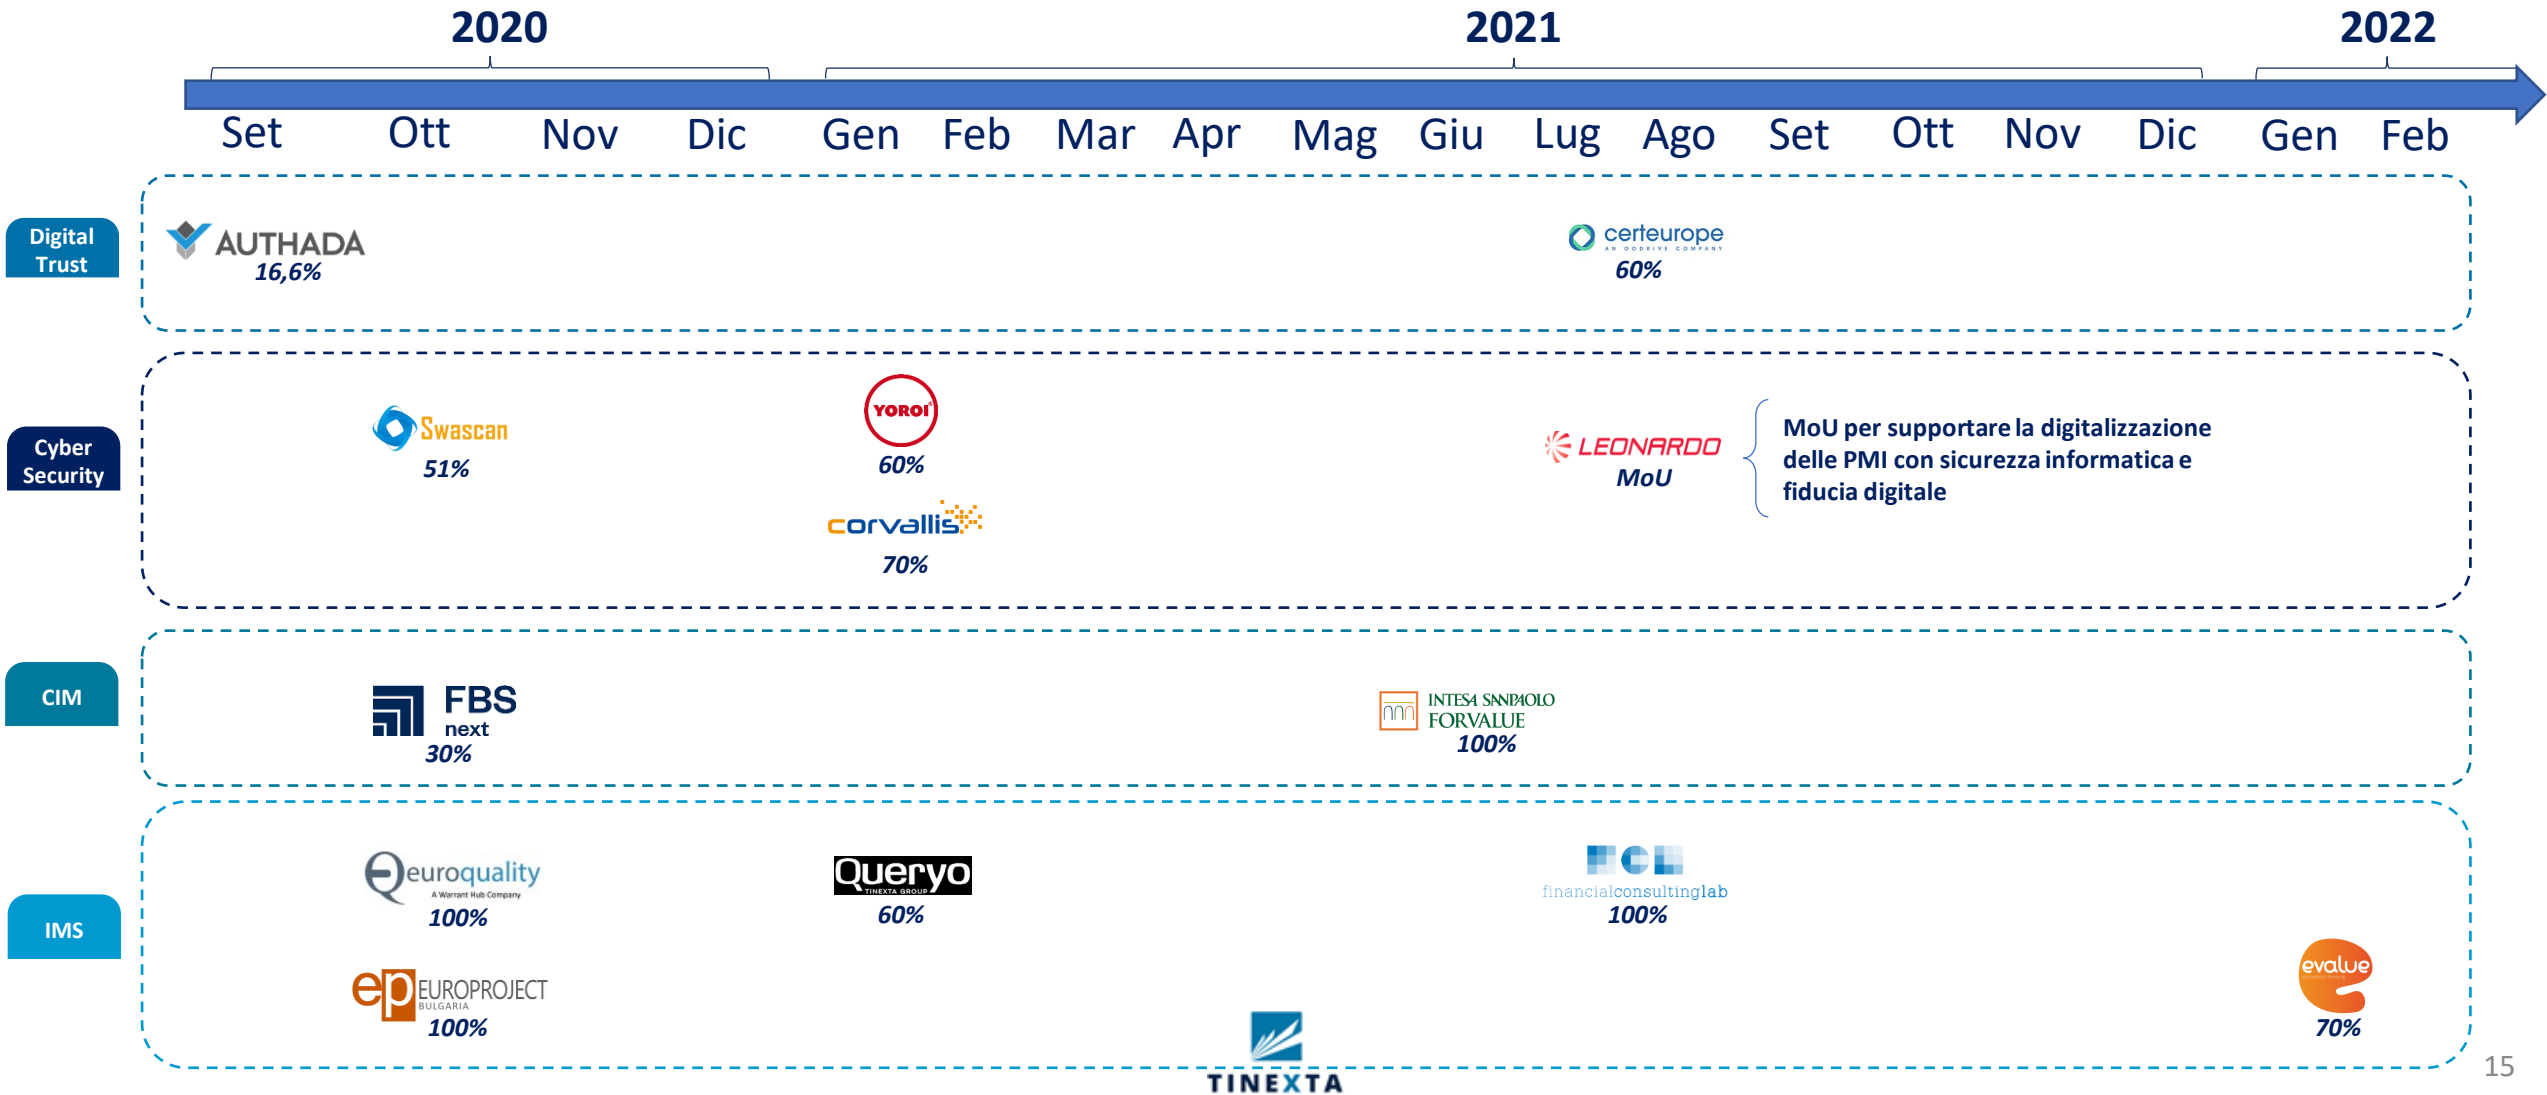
2020

2021

2022

Set Ott Nov Dic Gen Feb Mar Apr Mag Giu Lug Ago Set Ott Nov Dic Gen Feb

Digital Trust

AUTHADA
16,6%

certeurope
AN OODRIVE COMPANY
60%

Cyber Security

Swascan
51%

YOROI
60%

corvallis
70%

LEONARDO
MoU

MoU per supportare la digitalizzazione delle PMI con sicurezza informatica e fiducia digitale

CIM

FBS next
30%

INTESA SANPAOLO FORVALUE
100%

IMS

euroquality
A Warrant Hub Company
100%

Queryo
TINEXTA GROUP
60%

financialconsultinglab
100%

EUROPROJECT
BULGARIA
100%

evalue
70%

TINEXTA

15